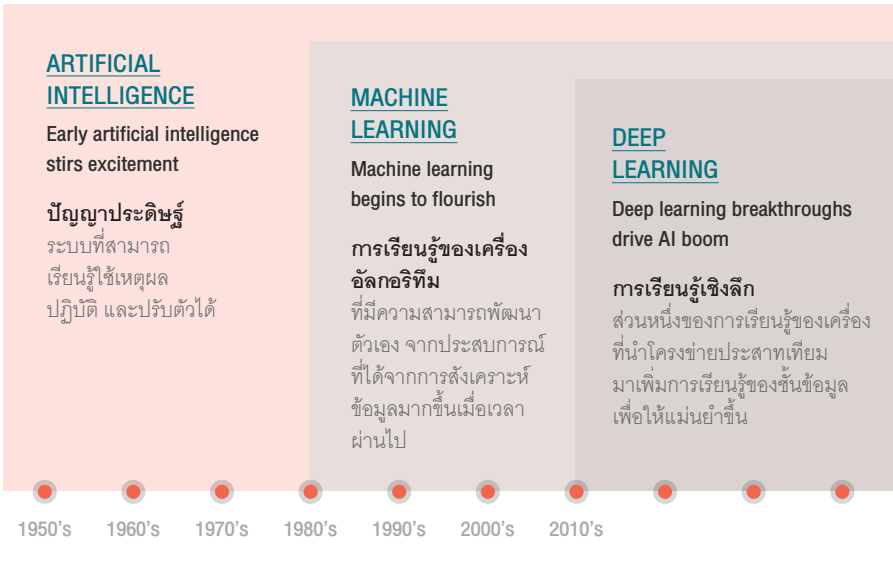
ARTIFICIAL INTELLIGENCE

Early artificial intelligence stirs excitement

ปัญญาประดิษฐ์

ระบบที่สามารถเรียนรู้ใช้เหตุผล ปฏิบัติ และปรับตัวได้

MACHINE LEARNING

Machine learning begins to flourish

การเรียนรู้ของเครื่อง อัลกอริทึม

ที่มีความสามารถพัฒนาตัวเอง จากประสบการณ์ที่ได้จากการสังเคราะห์ข้อมูลมากขึ้นเมื่อเวลาผ่านไป

DEEP LEARNING

Deep learning breakthroughs drive AI boom

การเรียนรู้เชิงลึก

ส่วนหนึ่งของการเรียนรู้ของเครื่อง ที่นำโครงข่ายประสาทเทียมมาเพิ่มการเรียนรู้ของชั้นข้อมูลเพื่อให้แม่นยำขึ้น

1950's 1960's 1970's 1980's 1990's 2000's 2010's